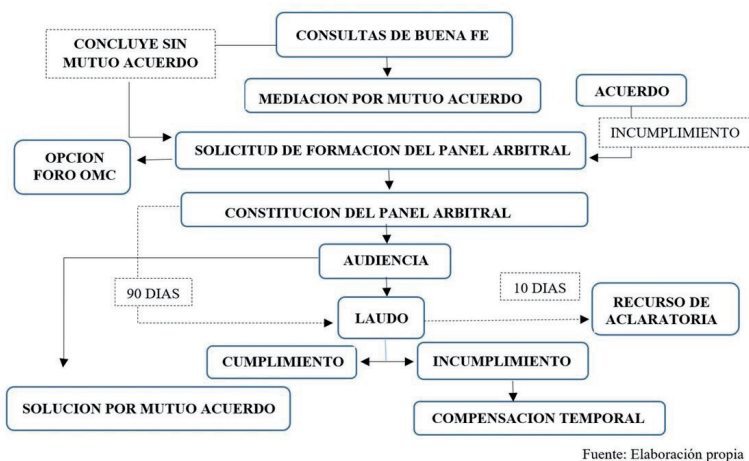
CONSULTAS DE BUENA FE

CONCLUYE SIN MUTUO ACUERDO

MEDIACION POR MUTUO ACUERDO

ACUERDO

INCUMPLIMIENTO

OPCION FORO OMC

SOLICITUD DE FORMACION DEL PANEL ARBITRAL

CONSTITUCION DEL PANEL ARBITRAL

AUDIENCIA

90 DIAS

10 DIAS

LAUDO

RECURSO DE ACLARATORIA

CUMPLIMIENTO

INCUMPLIMIENTO

SOLUCION POR MUTUO ACUERDO

COMPENSACION TEMPORAL

Fuente: Elaboración propia